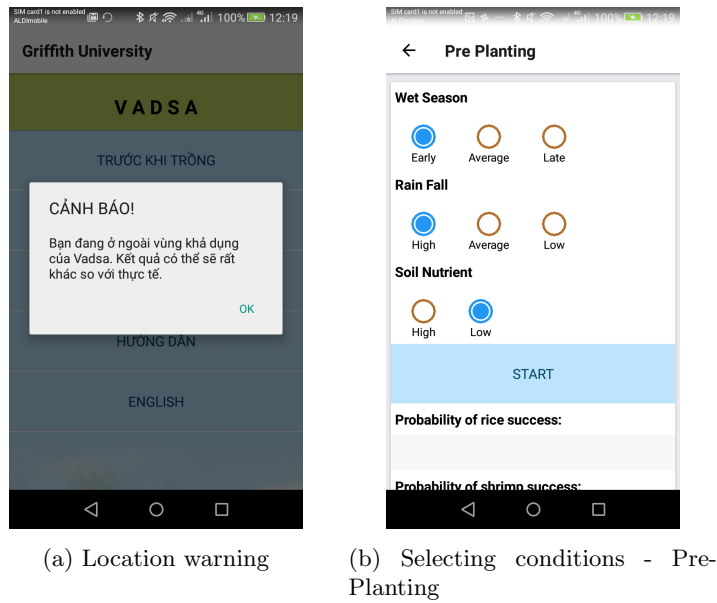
SIM card1 is not enabled ALDImobile 4G 100% 12:19

Griffith University

VADSA

TRƯỚC KHI TRỒNG

CẢNH BÁO!

Bạn đang ở ngoài vùng khả dụng của Vadsa. Kết quả có thể sẽ rất khác so với thực tế.

OK

HƯỚNG DẪN

ENGLISH

(a) Location warning

SIM card1 is not enabled 100% 12:19

Pre Planting

Wet Season

Early Average Late

Rain Fall

High Average Low

Soil Nutrient

High Low

START

Probability of rice success:

Probability of shrimp success:

(b) Selecting conditions - Pre-Planting